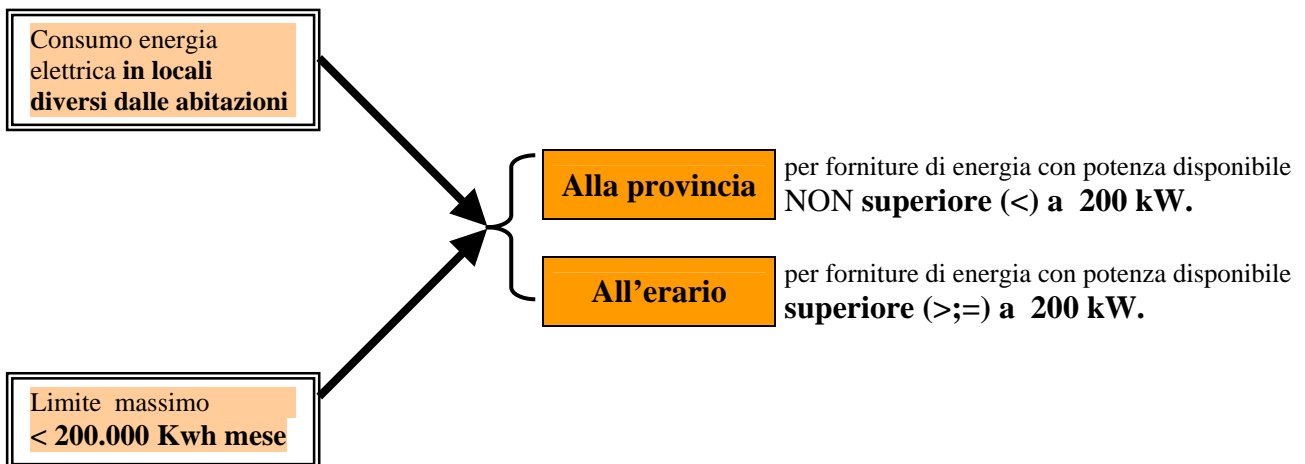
Consumo energia elettrica **in locali diversi dalle abitazioni**

Alla provincia

per forniture di energia con potenza disponibile NON **superiore (<) a 200 kW.**

All'erario

per forniture di energia con potenza disponibile **superiore (>;=) a 200 kW.**

Limite massimo
**< 200.000 Kwh mese**